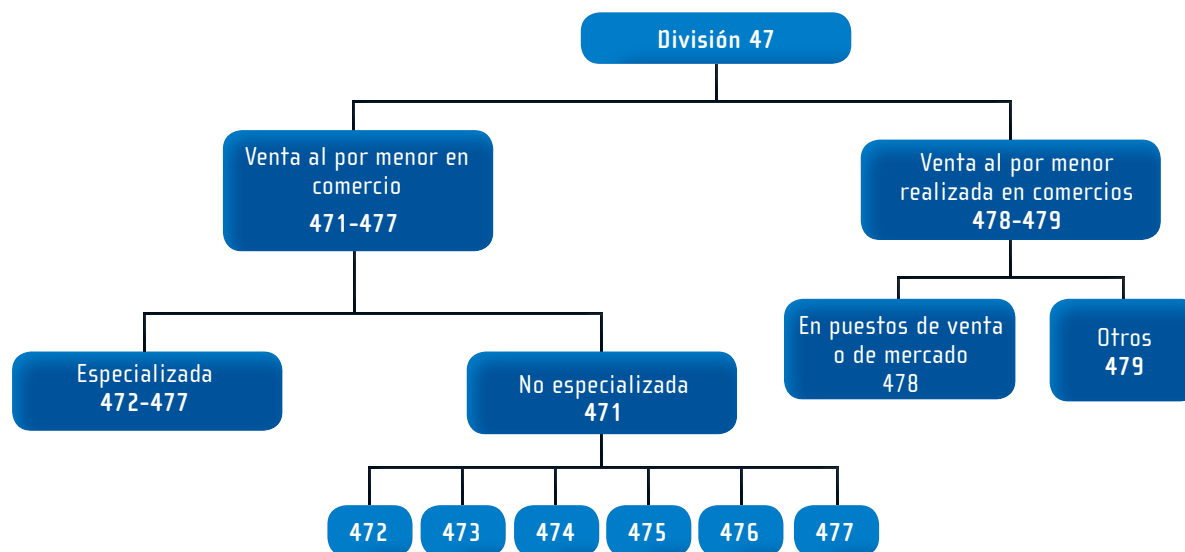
División 47

Venta al por menor en comercio
471-477

Venta al por menor realizada en comercios
478-479

Especializada
472-477

No especializada
471

En puestos de venta o de mercado
478

Otros
479

472

473

474

475

476

477